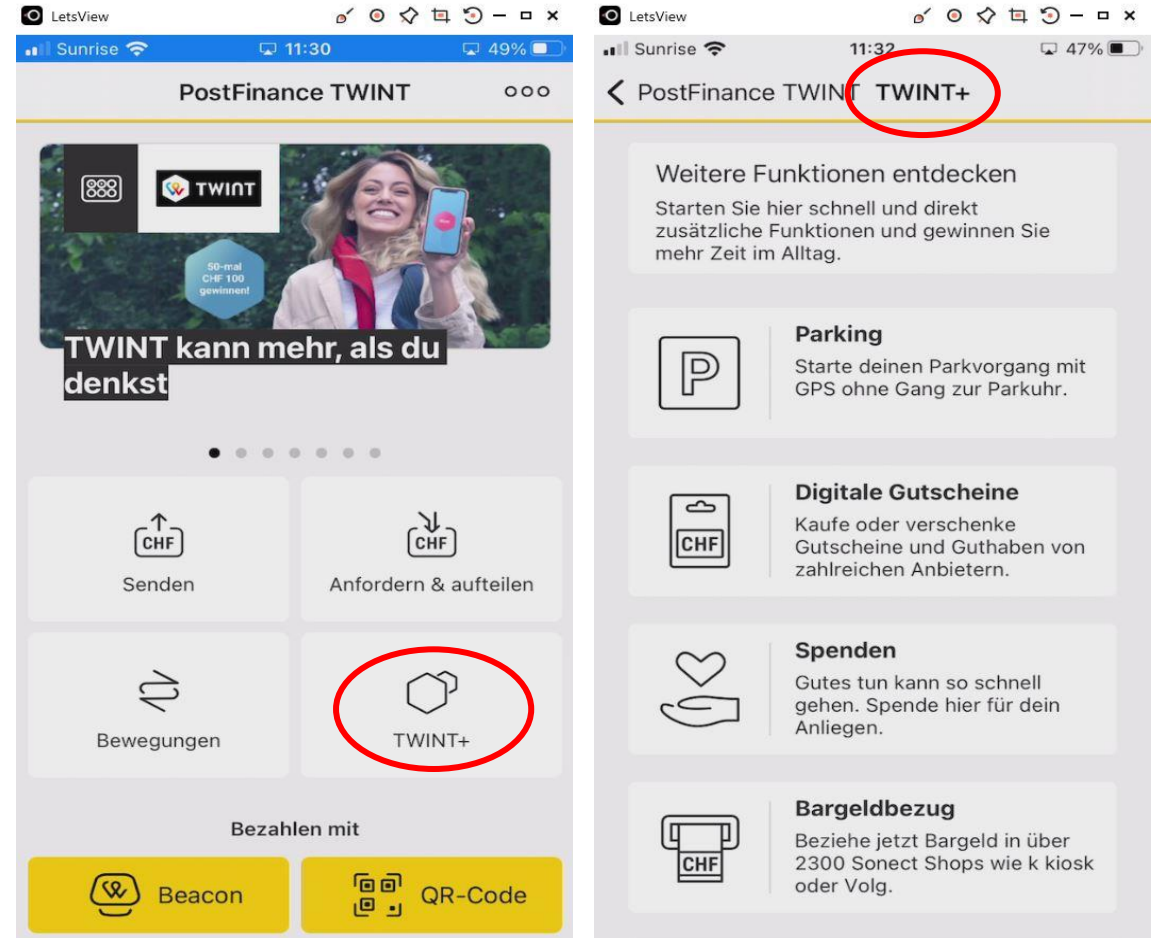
LetsView

Sunrise 11:30 49%

PostFinance TWINT

TWINT

50-mal CHF 100 gewinnen!

TWINT kann mehr, als du denkst

CHF
Senden

CHF
Anfordern & aufteilen

Bewegungen

TWINT+

Bezahlen mit

Beacon

QR-Code

LetsView

Sunrise 11:32 47%

PostFinance TWINT TWINT+

Weitere Funktionen entdecken
Starten Sie hier schnell und direkt zusätzliche Funktionen und gewinnen Sie mehr Zeit im Alltag.

Parking
Starte deinen Parkvorgang mit GPS ohne Gang zur Parkuhr.

CHF
Digitale Gutscheine
Kaufe oder verschenke Gutscheine und Guthaben von zahlreichen Anbietern.

Spenden
Gutes tun kann so schnell gehen. Spende hier für dein Anliegen.

CHF
Bargeldbezug
Beziehe jetzt Bargeld in über 2300 Sonect Shops wie k kiosk oder Volg.